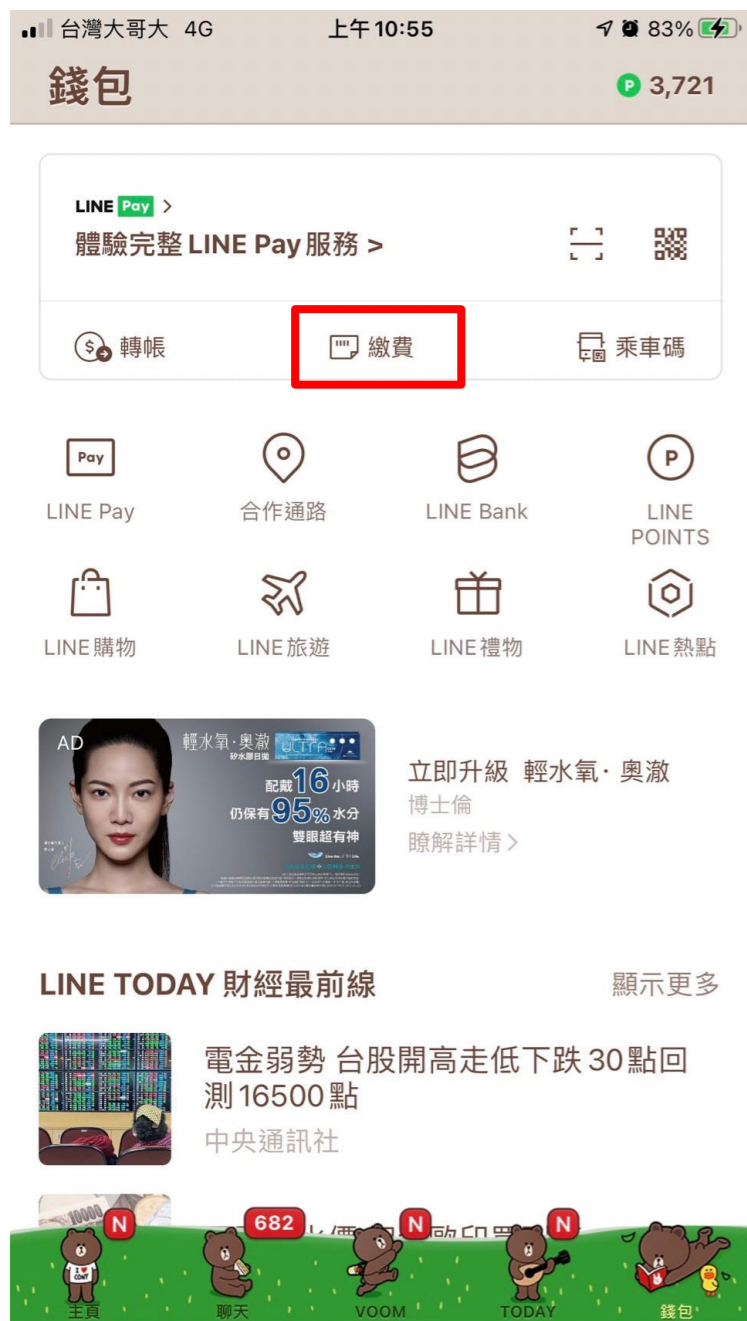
台灣大哥大 4G 上午10:55 83%

錢包 P 3,721

LINE Pay >
體驗完整 LINE Pay服務 >

轉帳 繳費 乘車碼

Pay LINE Pay
合作通路
LINE Bank
P LINE POINTS
LINE購物
LINE旅遊
LINE禮物
LINE熱點

AD
輕水氧·奧澈
矽水膠日拋
配戴16小時
仍保有95%水分
雙眼超有神

立即升級 輕水氧· 奧澈
博士倫
瞭解詳情 >

LINE TODAY 財經最前線 顯示更多

電金弱勢 台股開高走低下跌 30點回測 16500點
中央通訊社

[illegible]

N 682 N N

主頁 聊天 VOOM TODAY 錢包